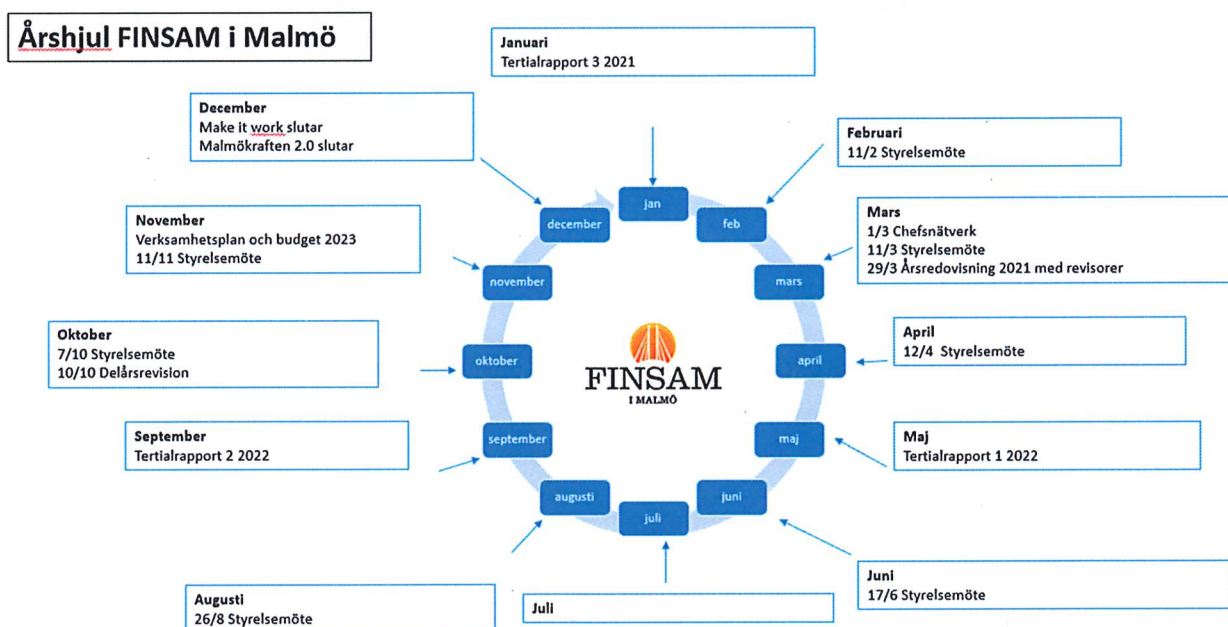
Årshjul FINSAM i Malmö

Januari
Tertialrapport 3 2021

December
Make it work slutar
Malmökraften 2.0 slutar

Februari
11/2 Styrelsemöte

November
Verksamhetsplan och budget 2023
11/11 Styrelsemöte

Mars
1/3 Chefsnätverk
11/3 Styrelsemöte
29/3 Årsredovisning 2021 med revisorer

Oktober
7/10 Styrelsemöte
10/10 Delårsrevision

April
12/4 Styrelsemöte

September
Tertialrapport 2 2022

Maj
Tertialrapport 1 2022

jan
feb
mars
april
maj
juni
juli
augusti
september
oktober
november
december

FINSAM
I MALMÖ

Juni
17/6 Styrelsemöte

Augusti
26/8 Styrelsemöte

Juli